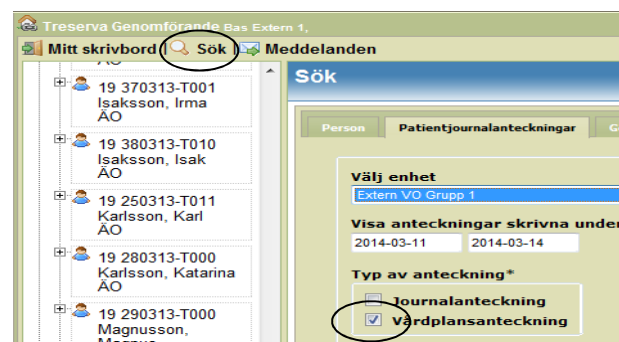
Treserva Genomförande Bas Extern 1,

Mitt skrivbord | Sök | Meddelanden

ÄO

19 370313-T001
Isaksson, Irma
ÄO

19 380313-T010
Isaksson, Isak
ÄO

19 250313-T011
Karlsson, Karl
ÄO

19 280313-T000
Karlsson, Katarina
ÄO

19 290313-T000
Magnusson,
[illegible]

Sök

Person | Patientjournalanteckningar | G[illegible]

Välj enhet
Extern VO Grupp 1

Visa anteckningar skrivna under
2014-03-11 | 2014-03-14

Typ av anteckning*
Journalanteckning
Vårdplansanteckning